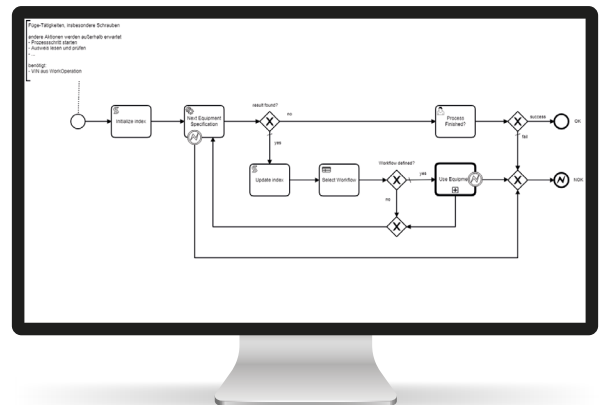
Füge-Tätigkeiten, insbesondere Schrauben

andere Aktionen werden außerhalb erwartet:
- Prozessschritt starten
- Ausweis lesen und prüfen

benötigt:
- VIN aus WorkOperation

Initialize index

Next Equipment Specification

result found?

no

yes

Update index

Select Workflow

Workflow defined?

yes

no

Use Equipme

Process Finished?

success

fail

OK

NOK